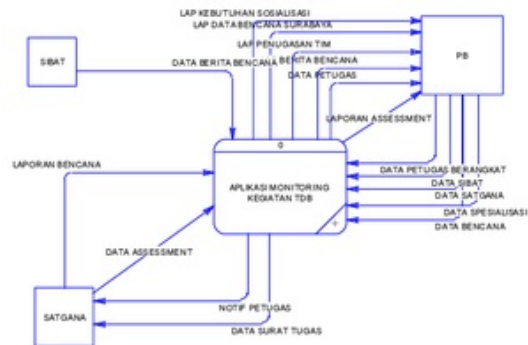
LAP KEBUTUHAN SOSIALISASI
LAP DATA BENCANA SURABAYA
LAP PENUGASAN TIM
BERITA BENCANA
DATA PETUGAS
DATA BERITA BENCANA
SIBAT
PB
LAPORAN ASSESSMENT
0
LAPORAN BENCANA
APLIKASI MONITORING KEGIATAN TDB
+
DATA PETUGAS BERANGKAT
DATA SIBAT
DATA SATGANA
DATA SPESIALISASI
DATA BENCANA
DATA ASSESSMENT
SATGANA
NOTIF PETUGAS
DATA SURAT TUGAS